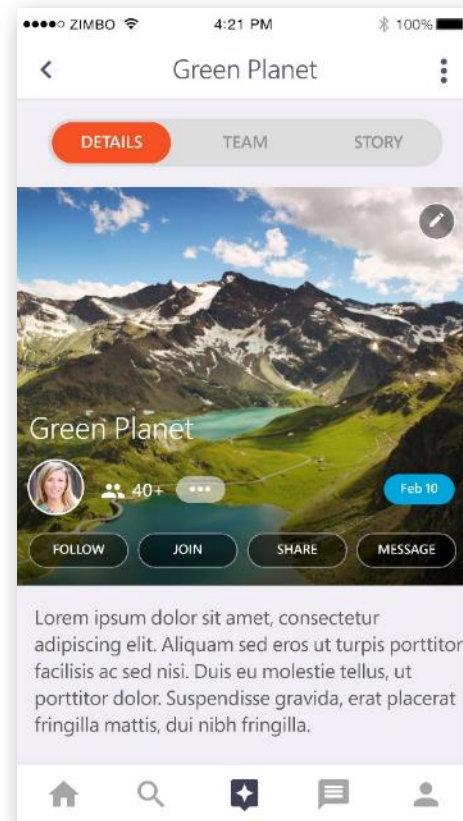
ZIMBO 4:21 PM 100%

Green Planet

DETAILS TEAM STORY

Green Planet

40+ ••• Feb 10

FOLLOW JOIN SHARE MESSAGE

Lorem ipsum dolor sit amet, consectetur adipiscing elit. Aliquam sed eros ut turpis porttitor facilisis ac sed nisi. Duis eu molestie tellus, ut porttitor dolor. Suspendisse gravida, erat placerat fringilla mattis, dui nibh fringilla.